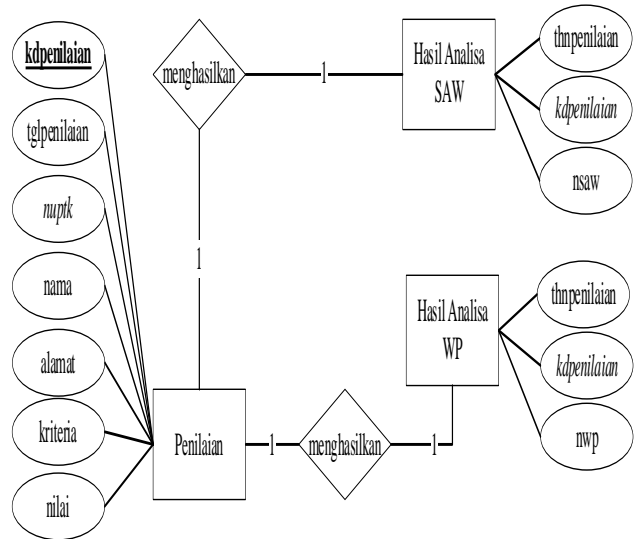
kdpenilaian

tglpenilaian

nuptk

nama

alamat

kriteria

nilai

menghasilkan

1

1

Hasil Analisa SAW

thnpenilaian

kdpenilaian

nsaw

Hasil Analisa WP

thnpenilaian

kdpenilaian

nwp

Penilaian

1

menghasilkan

1